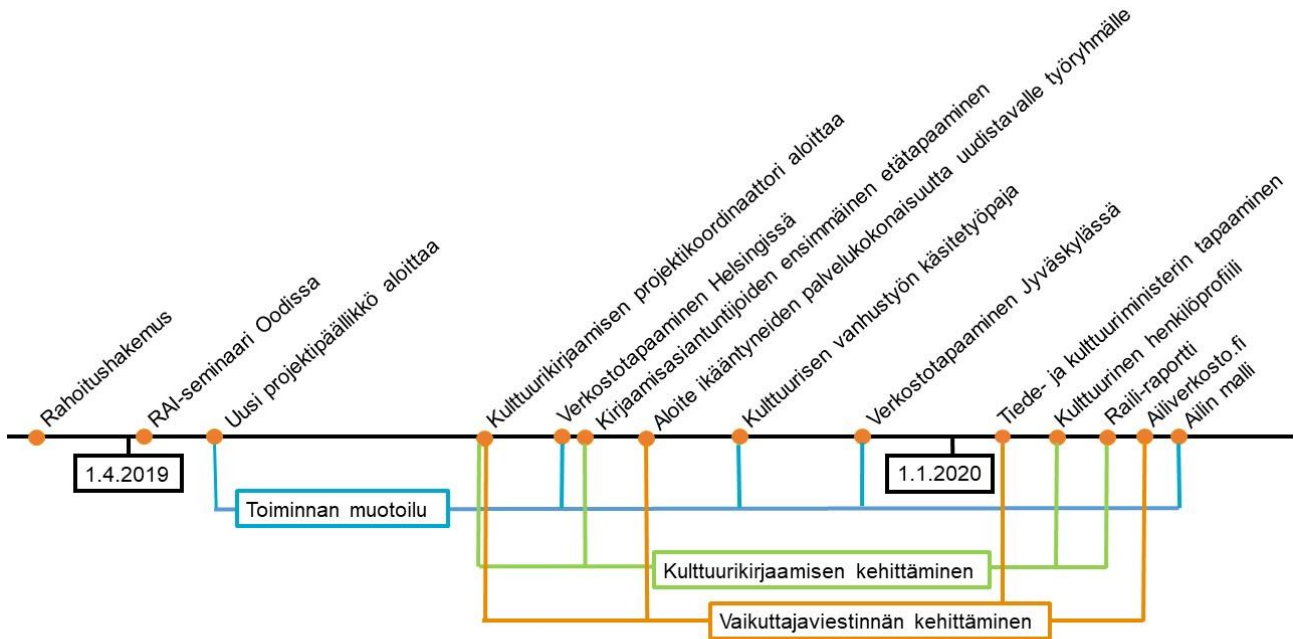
Rahoitushakemus
RAI-seminaari Oodissa
Uusi projektipäällikkö aloittaa
Kulttuurikirjaamisen projektikoordinaattori aloittaa
Verkostotapaaminen Helsingissä
Kirjaamisasiantuntijoiden ensimmäinen etätapaaminen
Aloite ikääntyneiden palvelukokonaisuutta uudistavalle työryhmälle
Kulttuurisen vanhustyön käsityöpaja
Verkostotapaaminen Jyväskylässä
Tiede- ja kulttuuriministerin tapaaminen
Kulttuurinen henkilöprofiili
Raili-raportti
Ailiverkosto.fi
Ailin malli

1.4.2019
1.1.2020

Toiminnan muotoilu
Kulttuurikirjaamisen kehittäminen
Vaikuttajaviestinnän kehittäminen